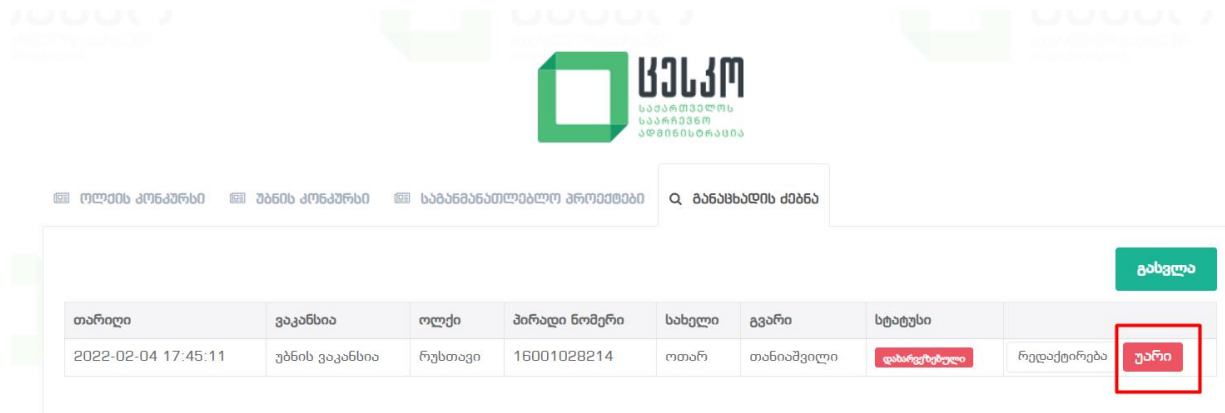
ცესკო
საქართველოს საარჩევნო ადმინისტრაცია

ოლქის კონკურსი | უბნის კონკურსი | საგანმანათლებლო პროექტები | განაცხადის ძებნა

გასვლა

| თარიღი | ვაკანსია | ოლქი | პირადი ნომერი | სახელი | გვარი | სტატუსი | |
|---|---|---|---|---|---|---|---|
| 2022-02-04 17:45:11 | უბნის ვაკანსია | რუსთავი | 16001028214 | ოთარ | თანიაშვილი | დახარვეზებული | რედაქტირება უარი |